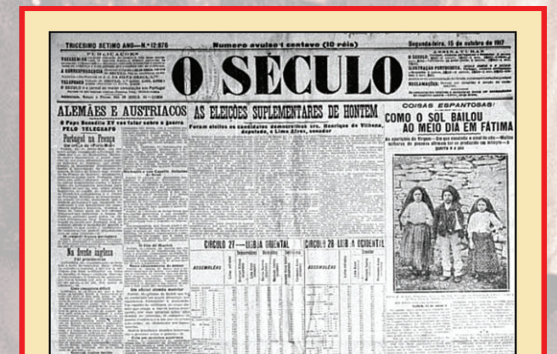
TRIGESIMO SETIMO ANO — N.º 12:978

Numero avulso 1 centavo (10 réis)

Segunda-feira, 15 de outubro de 1917

O SÉCULO

ALEMÃES E AUSTRIACOS

O Papa Benedito XV vae falar sobre a guerra

PELO TELEGRAFO

Portugal na França

AS ELEIÇÕES SUPLEMENTARES DE HONTEM

Foram eleitos os candidatos democraticos srs. Henrique de Vilhena, deputado, e Lima Alves, senador

COISAS ESPANTOSAS!

COMO O SOL BAILOU AO MEIO DIA EM FATIMA

As aparições da Virgem — Em que consistiu o sinal do céu — Muitos milhares de pessoas afirmam que se produziu um milagre — A guerra e a paz

Na frente ingleza

CIRCULO 27 — LISBOA ORIENTAL

CIRCULO 28 LISBOA OCIDENTAL

ASSEMBLÊAS

ASSEMBLÊAS

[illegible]